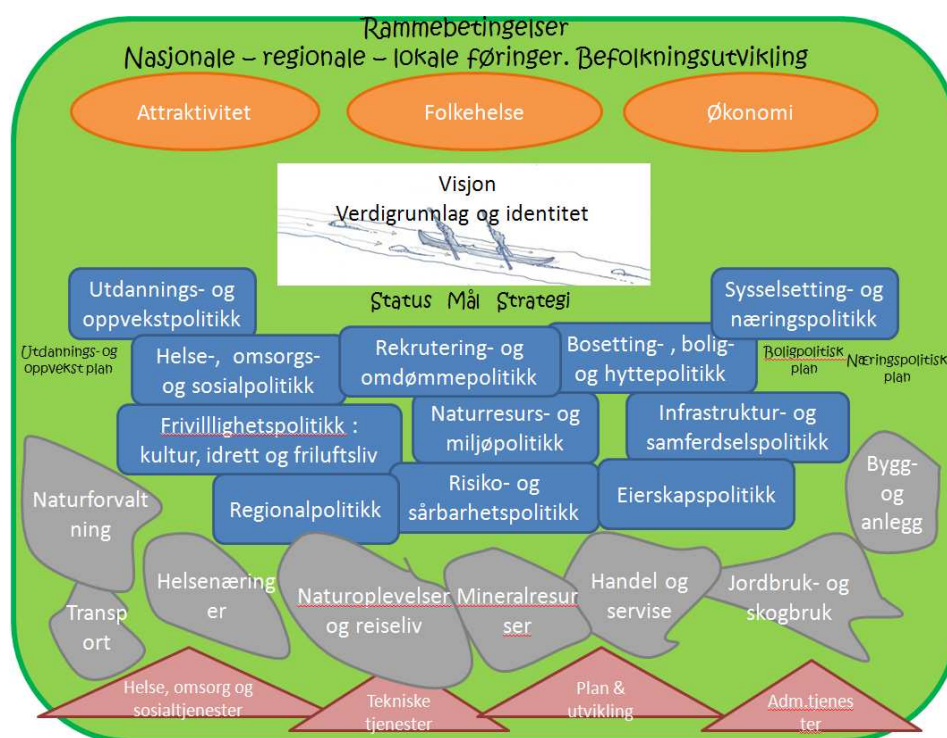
Rammebetingelser
Nasjonale – regionale – lokale føringer. Befolkningsutvikling

Attraktivitet

Folkehelse

Økonomi

Visjon
Verdigrunnlag og identitet

Status Mål Strategi

Utdannings- og oppvekstpolitikk

Sysselsetting- og næringspolitikk

Utdannings- og oppvekst plan

Helse-, omsorgs- og sosialpolitikk

Rekrutering- og omdømmepolitikk

Bosetting- , bolig- og hyttepolitikk

Boligpolitisk plan

Næringspolitisk plan

Frivilllighetspolitikk : kultur, idrett og friluftsliv

Naturresurs- og miljøpolitikk

Infrastruktur- og samferdselspolitikk

Risiko- og sårbarhetspolitikk

Regionalpolitikk

Eierskapspolitikk

Naturforvaltning

Bygg- og anlegg

Helsenæringer

Transport

Naturopplevelser og reiseliv

Mineralresurser

Handel og servise

Jordbruk- og skogbruk

Helse, omsorg og sosialtjenester

Tekniske tjenester

Plan & utvikling

Adm.tjenester